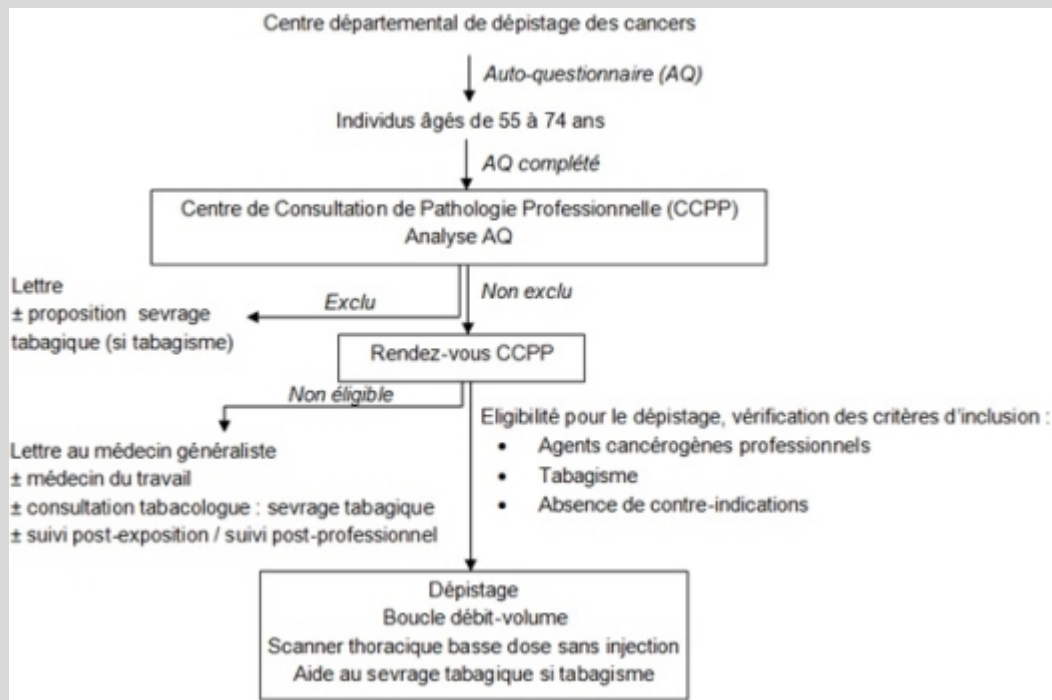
Centre départemental de dépistage des cancers

Auto-questionnaire (AQ)

Individus âgés de 55 à 74 ans

AQ complété

Centre de Consultation de Pathologie Professionnelle (CCPP)
Analyse AQ

Exclu

Lettre
± proposition sevrage tabagique (si tabagisme)

Non exclu

Rendez-vous CCPP

Non éligible

Lettre au médecin généraliste
± médecin du travail
± consultation tabacologue : sevrage tabagique
± suivi post-exposition / suivi post-professionnel

Eligibilité pour le dépistage, vérification des critères d'inclusion :
• Agents cancérogènes professionnels
• Tabagisme
• Absence de contre-indications

Dépistage
Boucle débit-volume
Scanner thoracique basse dose sans injection
Aide au sevrage tabagique si tabagisme